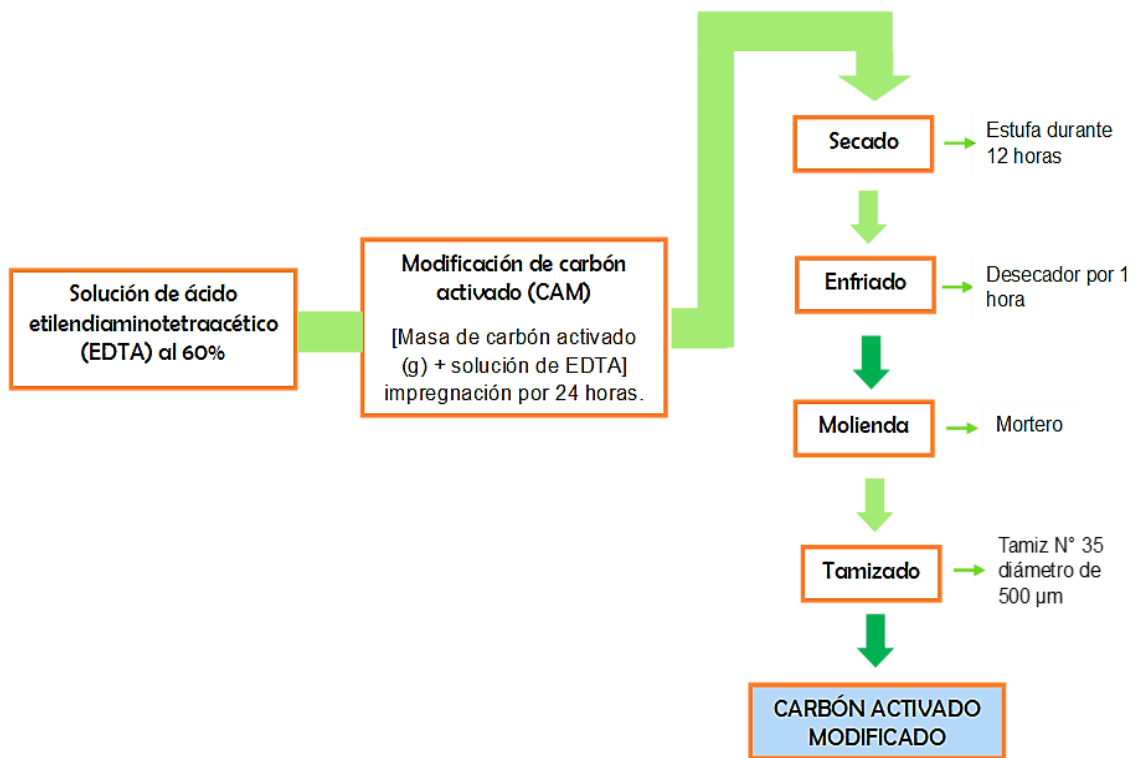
Solución de ácido etilendiaminotetraacético (EDTA) al 60%

Modificación de carbón activado (CAM)

[Masa de carbón activado (g) + solución de EDTA] impregnación por 24 horas.

Secado

Estufa durante 12 horas

Enfriado

Desecador por 1 hora

Molienda

Mortero

Tamizado

Tamiz N° 35 diámetro de 500 µm

CARBÓN ACTIVADO MODIFICADO